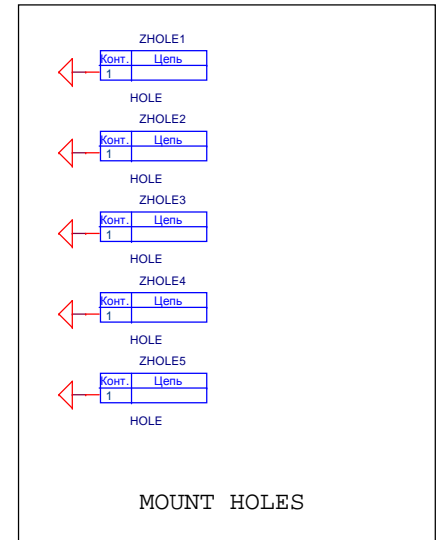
ZHOLE1

| Конт. | Цепь |
|---|---|
| 1 | |

HOLE

ZHOLE2

| Конт. | Цепь |
|---|---|
| 1 | |

HOLE

ZHOLE3

| Конт. | Цепь |
|---|---|
| 1 | |

HOLE

ZHOLE4

| Конт. | Цепь |
|---|---|
| 1 | |

HOLE

ZHOLE5

| Конт. | Цепь |
|---|---|
| 1 | |

HOLE

MOUNT HOLES